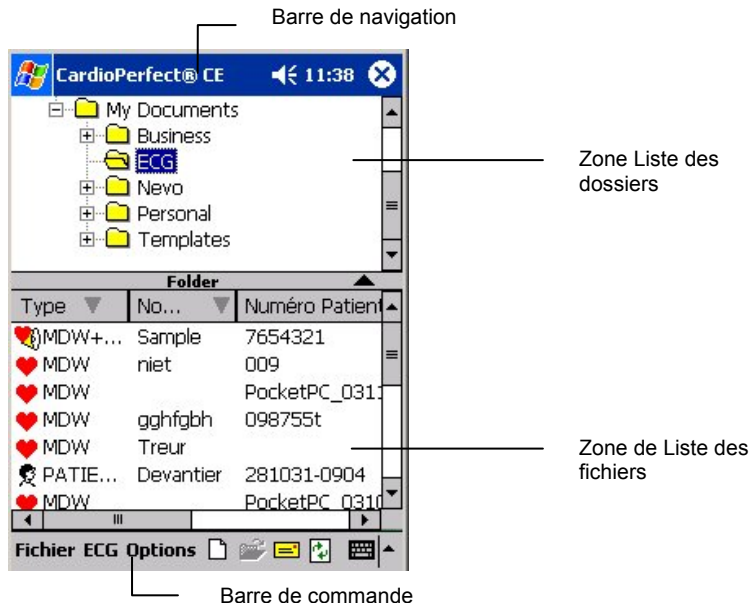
Barre de navigation

CardioPerfect® CE 11:38

My Documents
Business
ECG
Nevo
Personal
Templates

Zone Liste des dossiers

Folder

| Type | No... | Numéro Patient |
|---|---|---|
| MDW+... | Sample | 7654321 |
| MDW | niet | 009 |
| MDW | | PocketPC_031 |
| MDW | gghfgbh | 098755t |
| MDW | Treur | |
| PATIE... | Devantier | 281031-0904 |
| MDW | | PocketPC_031 |

Zone de Liste des fichiers

Fichier ECG Options

Barre de commande